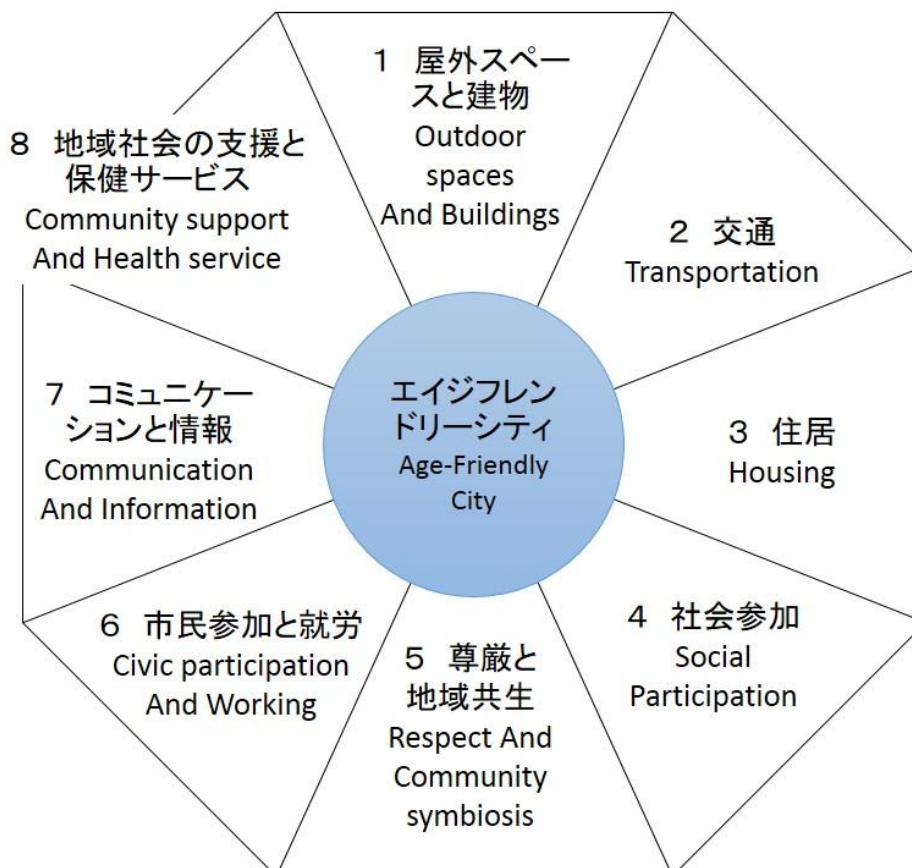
1 屋外スペースと建物
Outdoor spaces And Buildings

2 交通
Transportation

3 住居
Housing

4 社会参加
Social Participation

5 尊厳と地域共生
Respect And Community symbiosis

6 市民参加と就労
Civic participation And Working

7 コミュニケーションと情報
Communication And Information

8 地域社会の支援と保健サービス
Community support And Health service

エイジフレンドリーシティ
Age-Friendly City